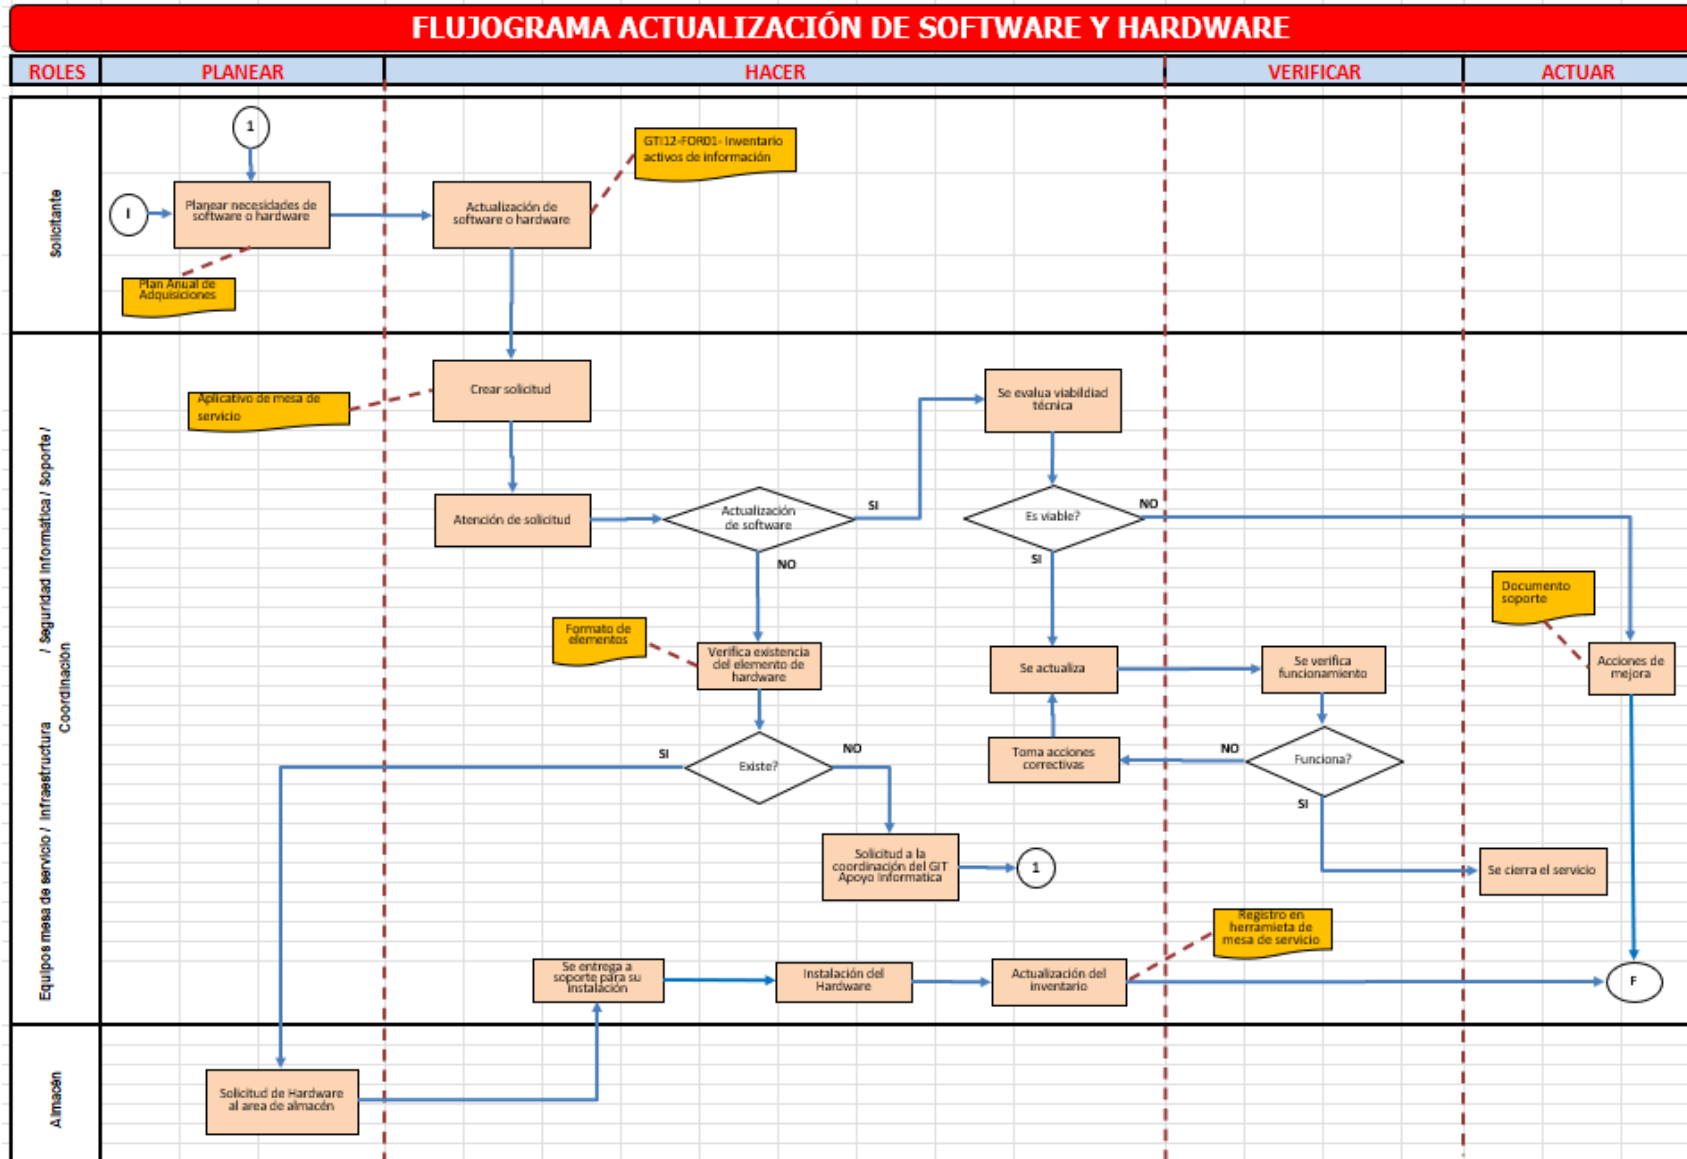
FLUJOGRAMA ACTUALIZACIÓN DE SOFTWARE Y HARDWARE

| ROLES | PLANEAR | HACER | VERIFICAR | ACTUAR |
|---|---|---|---|---|

Solicitante

1

I

Planear necesidades de software o hardware

Plan Anual de Adquisiciones

Actualización de software o hardware

GTI12-FOR01- Inventario activos de información

Equipos mesa de servicio / Infraestructura / Seguridad Informatica / Soporte / Coordinación

Aplicativo de mesa de servicio

Crear solicitud

Atención de solicitud

Actualización de software

SI

NO

Se evalua viabildiad técnica

Es viable?

NO

SI

Documento soporte

Acciones de mejora

Formato de elementos

Verifica existencia del elemento de hardware

Se actualiza

Se verifica funcionamiento

Existe?

SI

NO

Toma acciones correctivas

NO

Funciona?

SI

Solicitud a la coordinación del GIT Apoyo Informatica

1

Se cierra el servicio

Registro en herramieta de mesa de servicio

Se entrega a soporte para su instalación

Instalación del Hardware

Actualización del inventario

F

Almacén

Solicitud de Hardware al area de almacén